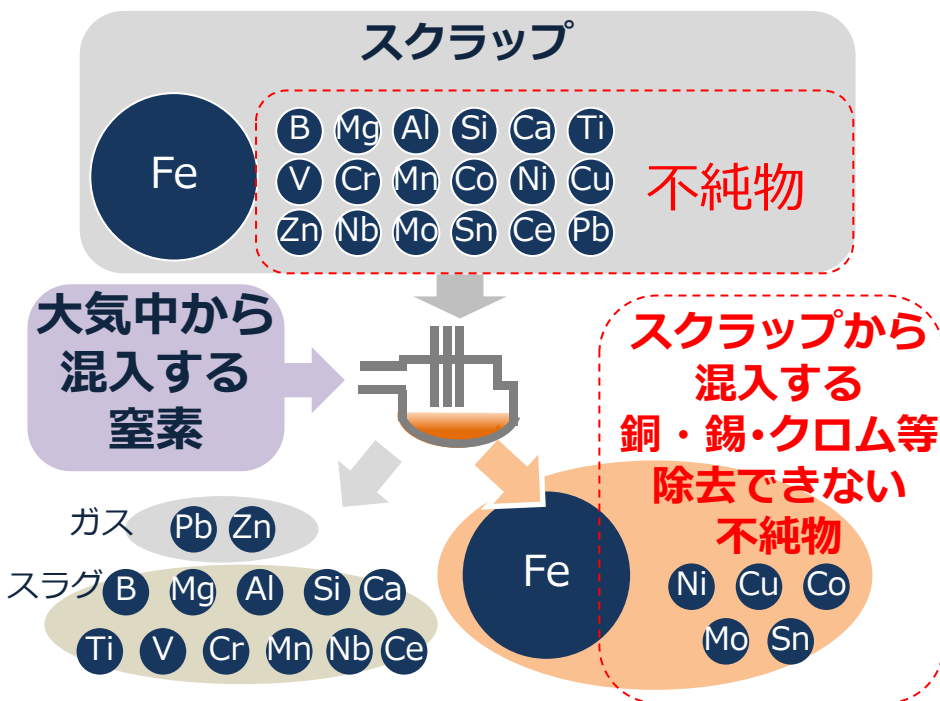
スクラップ

Fe

B Mg Al Si Ca Ti
V Cr Mn Co Ni Cu
Zn Nb Mo Sn Ce Pb

不純物

大気中から混入する窒素

スクラップから混入する銅・錫・クロム等除去できない不純物

ガス Pb Zn

スラグ B Mg Al Si Ca
Ti V Cr Mn Nb Ce

Fe

Ni Cu Co
Mo Sn